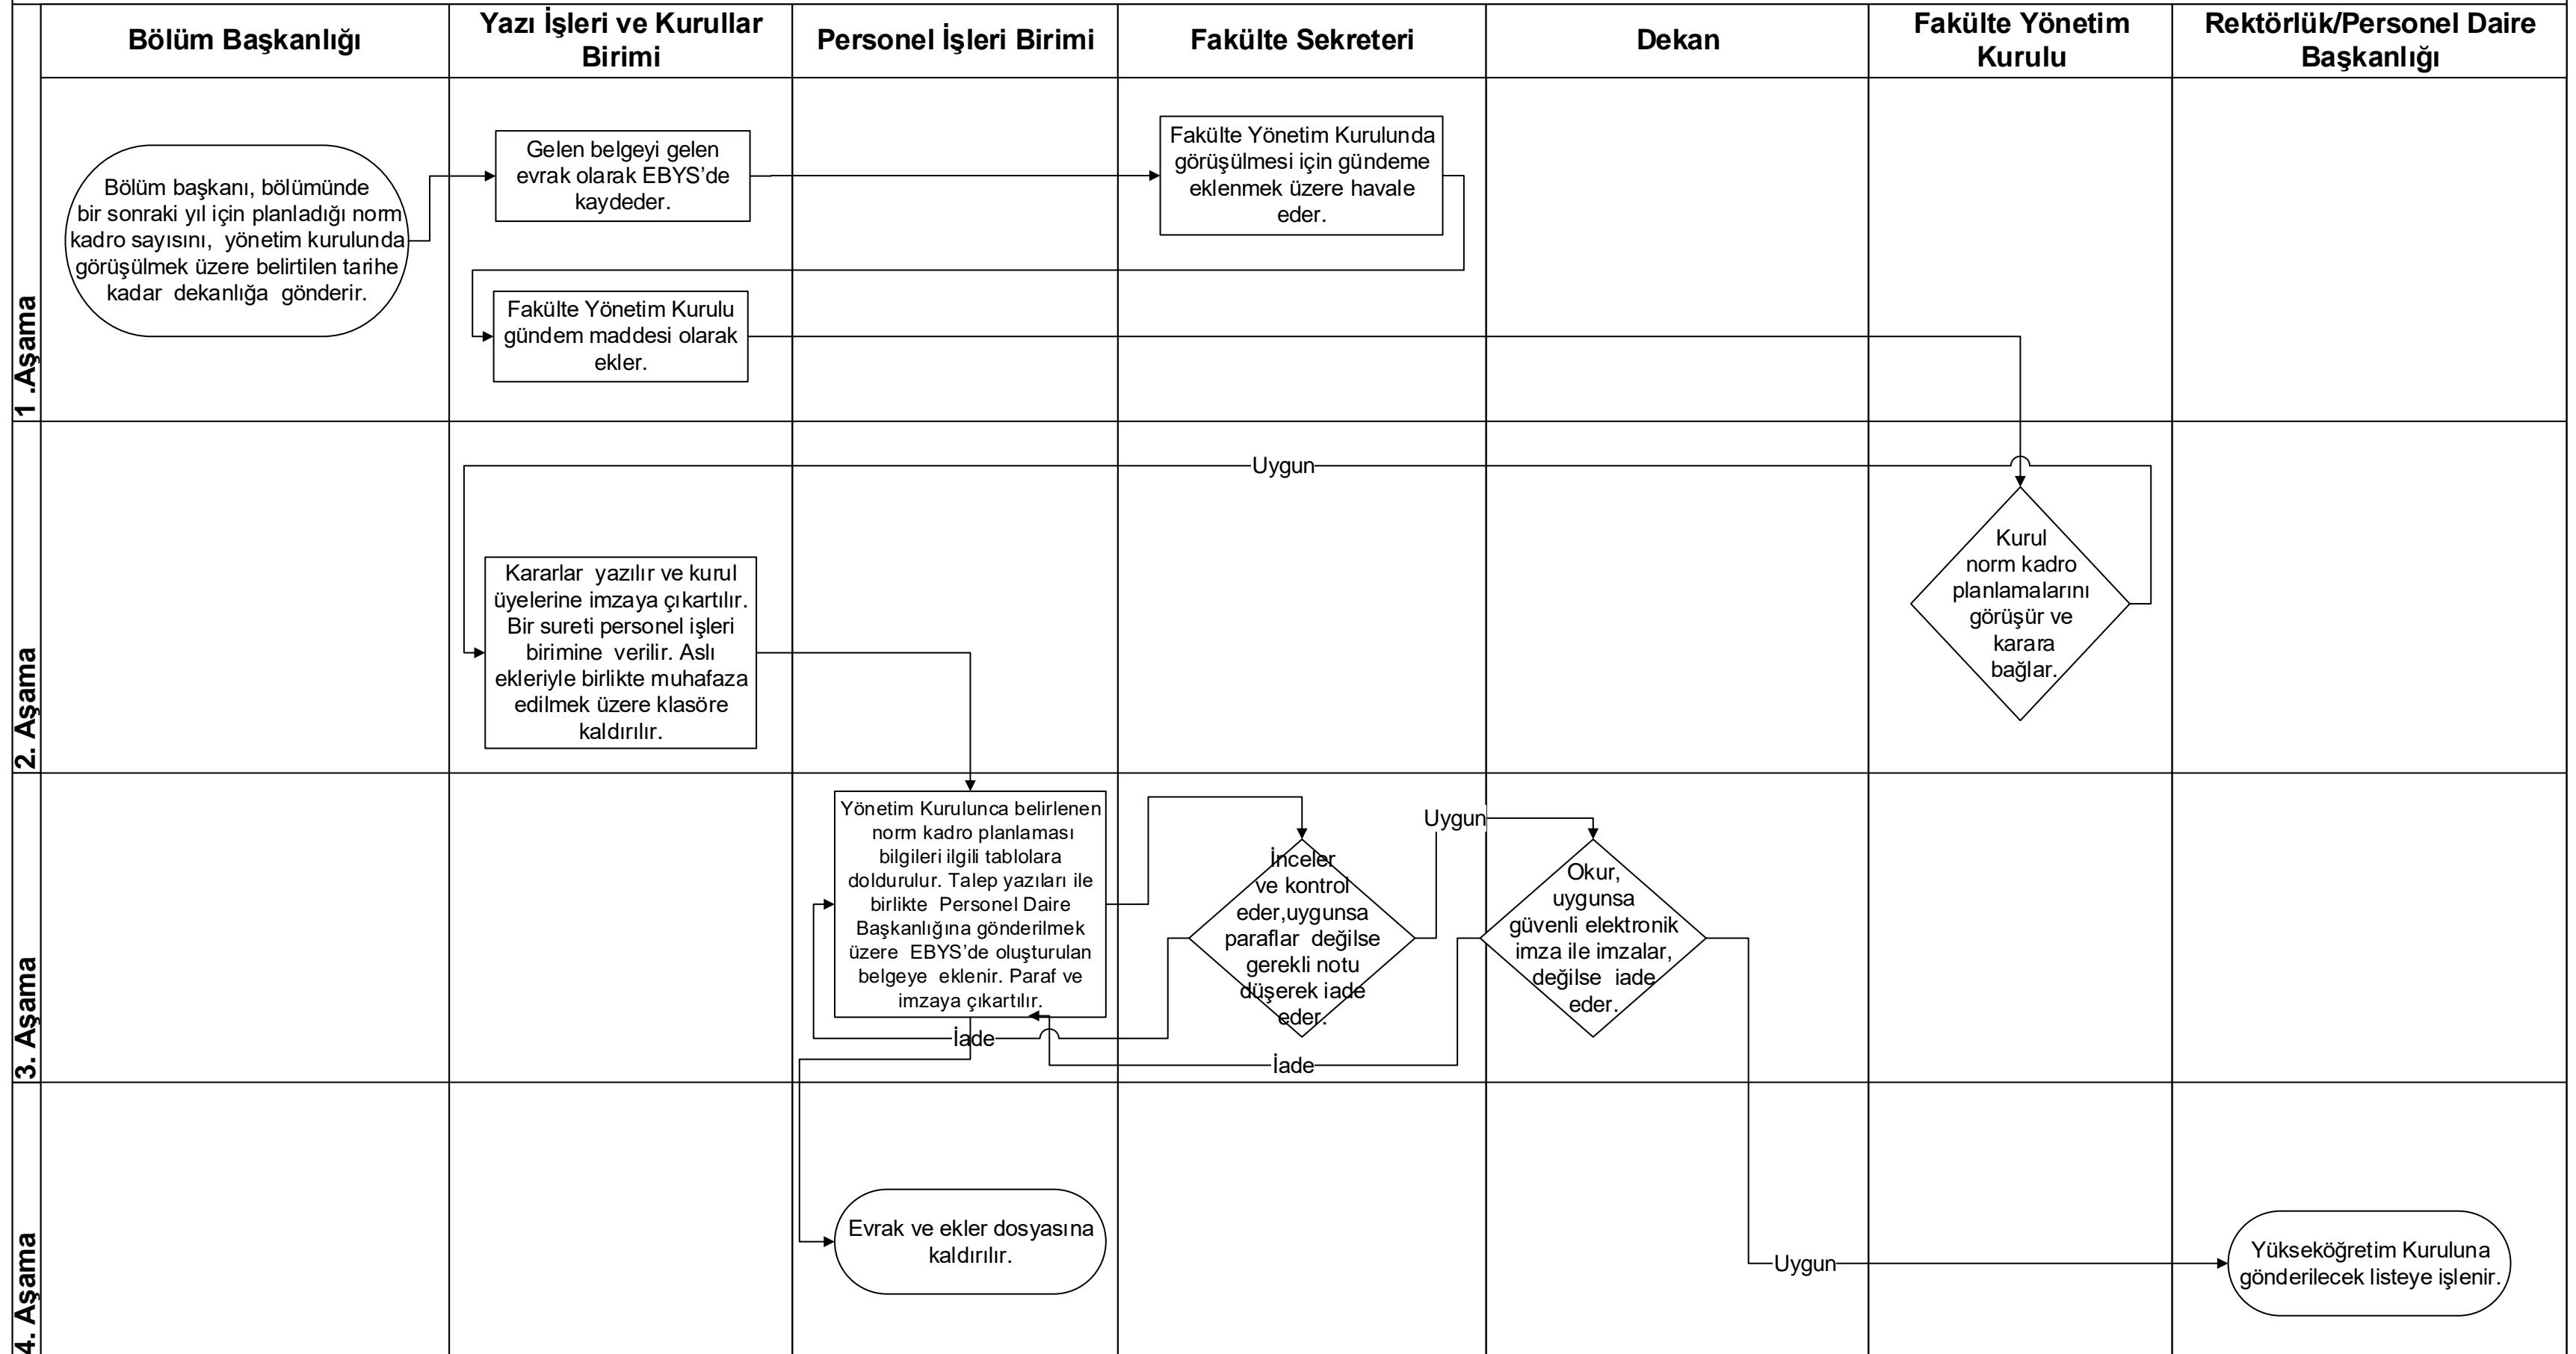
| Bölüm Başkanlığı | Yazı İşleri ve Kurullar Birimi | Personel İşleri Birimi | Fakülte Sekreteri | Dekan | Fakülte Yönetim Kurulu | Rektörlük/Personel Daire Başkanlığı |
|---|---|---|---|---|---|---|

1 .Aşama

Bölüm başkanı, bölümünde bir sonraki yıl için planladığı norm kadro sayısını, yönetim kurulunda görüşülmek üzere belirtilen tarihe kadar dekanlığa gönderir.

Gelen belgeyi gelen evrak olarak EBYS'de kaydeder.

Fakülte Yönetim Kurulunda görüşülmesi için gündeme eklenmek üzere havale eder.

Fakülte Yönetim Kurulu gündem maddesi olarak ekler.

2. Aşama

Uygun

Kurul norm kadro planlamalarını görüşür ve karara bağlar.

Kararlar yazılır ve kurul üyelerine imzaya çıkartılır. Bir sureti personel işleri birimine verilir. Aslı ekleriyle birlikte muhafaza edilmek üzere klasöre kaldırılır.

3. Aşama

Yönetim Kurulunca belirlenen norm kadro planlaması bilgileri ilgili tablolara doldurulur. Talep yazıları ile birlikte Personel Daire Başkanlığına gönderilmek üzere EBYS'de oluşturulan belgeye eklenir. Paraf ve imzaya çıkartılır.

İnceler ve kontrol eder,uygunsa paraflar değilse gerekli notu düşerek iade eder.

Uygun

Okur, uygunsa güvenli elektronik imza ile imzalar, değilse iade eder.

İade

İade

4. Aşama

Evrak ve ekler dosyasına kaldırılır.

Uygun

Yükseköğretim Kuruluna gönderilecek listeye işlenir.